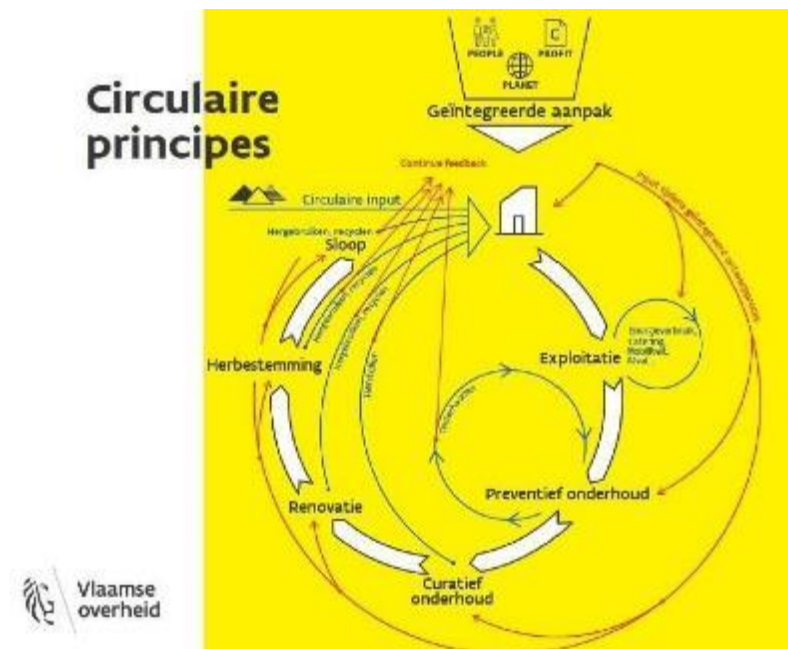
Circulaire principes

PEOPLE

PROFIT

PLANET

Geïntegreerde aanpak

Continue feedback

Circulaire input

Hergebruiken, recyclen

Sloop

Exploitatie

Herbestemming

Preventief onderhoud

Renovatie

Curatief onderhoud

Vlaamse overheid